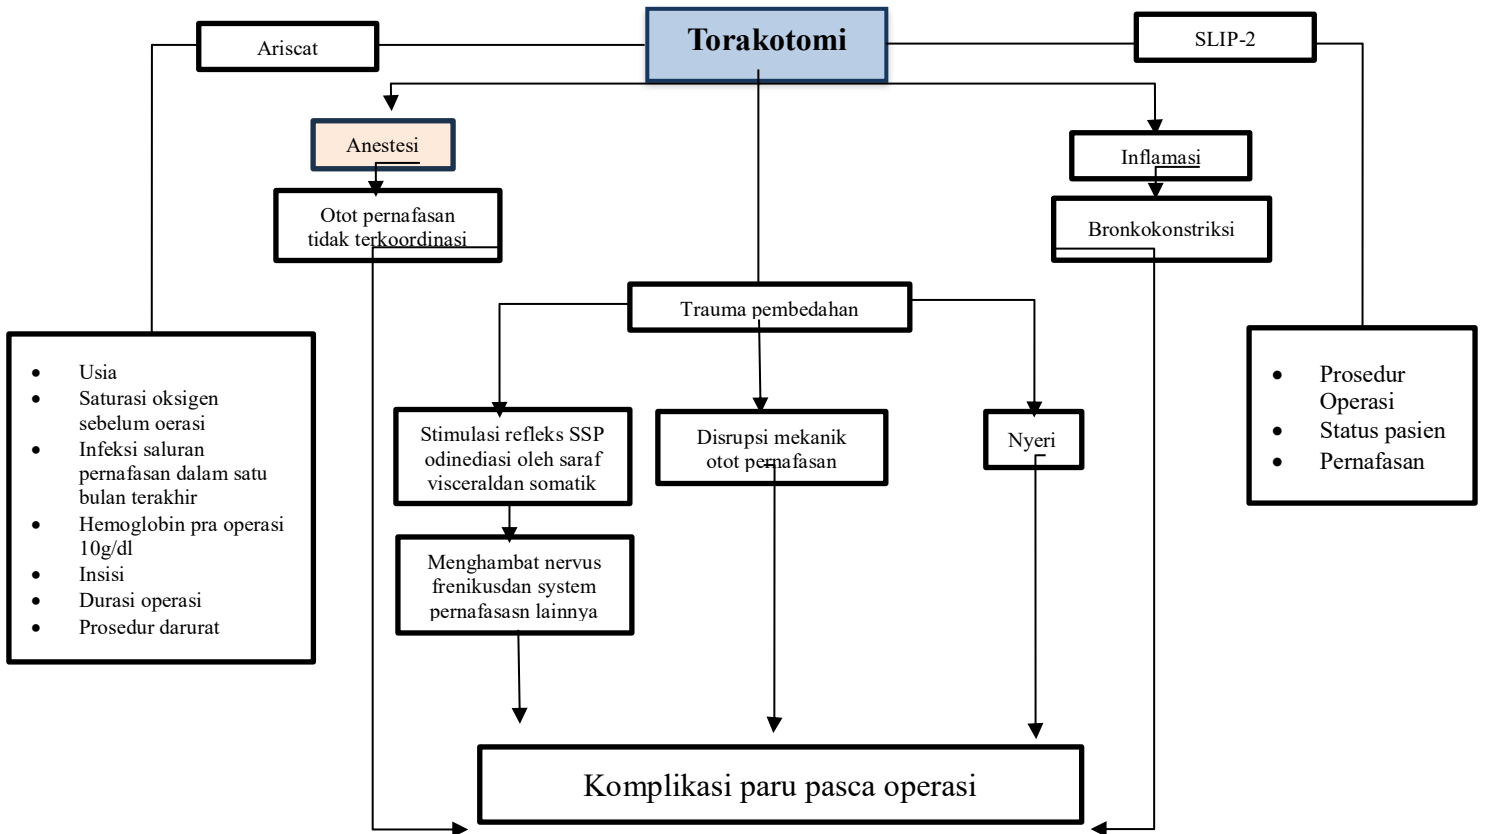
Torakotomi

Ariscat

SLIP-2

Anestesi

Otot pernafasan tidak terkoordinasi

Inflamasi

Bronkokonstriksi

Trauma pembedahan

- Usia
- Saturasi oksigen sebelum oerasi
- Infeksi saluran pernafasan dalam satu bulan terakhir
- Hemoglobin pra operasi 10g/dl
- Insisi
- Durasi operasi
- Prosedur darurat

- Prosedur Operasi
- Status pasien
- Pernafasan

Stimulasi refleks SSP odinediasi oleh saraf visceraldan somatik

Disrupsi mekanik otot pernafasan

Nyeri

Menghambat nervus frenikusdan system pernafasasn lainnya

Komplikasi paru pasca operasi